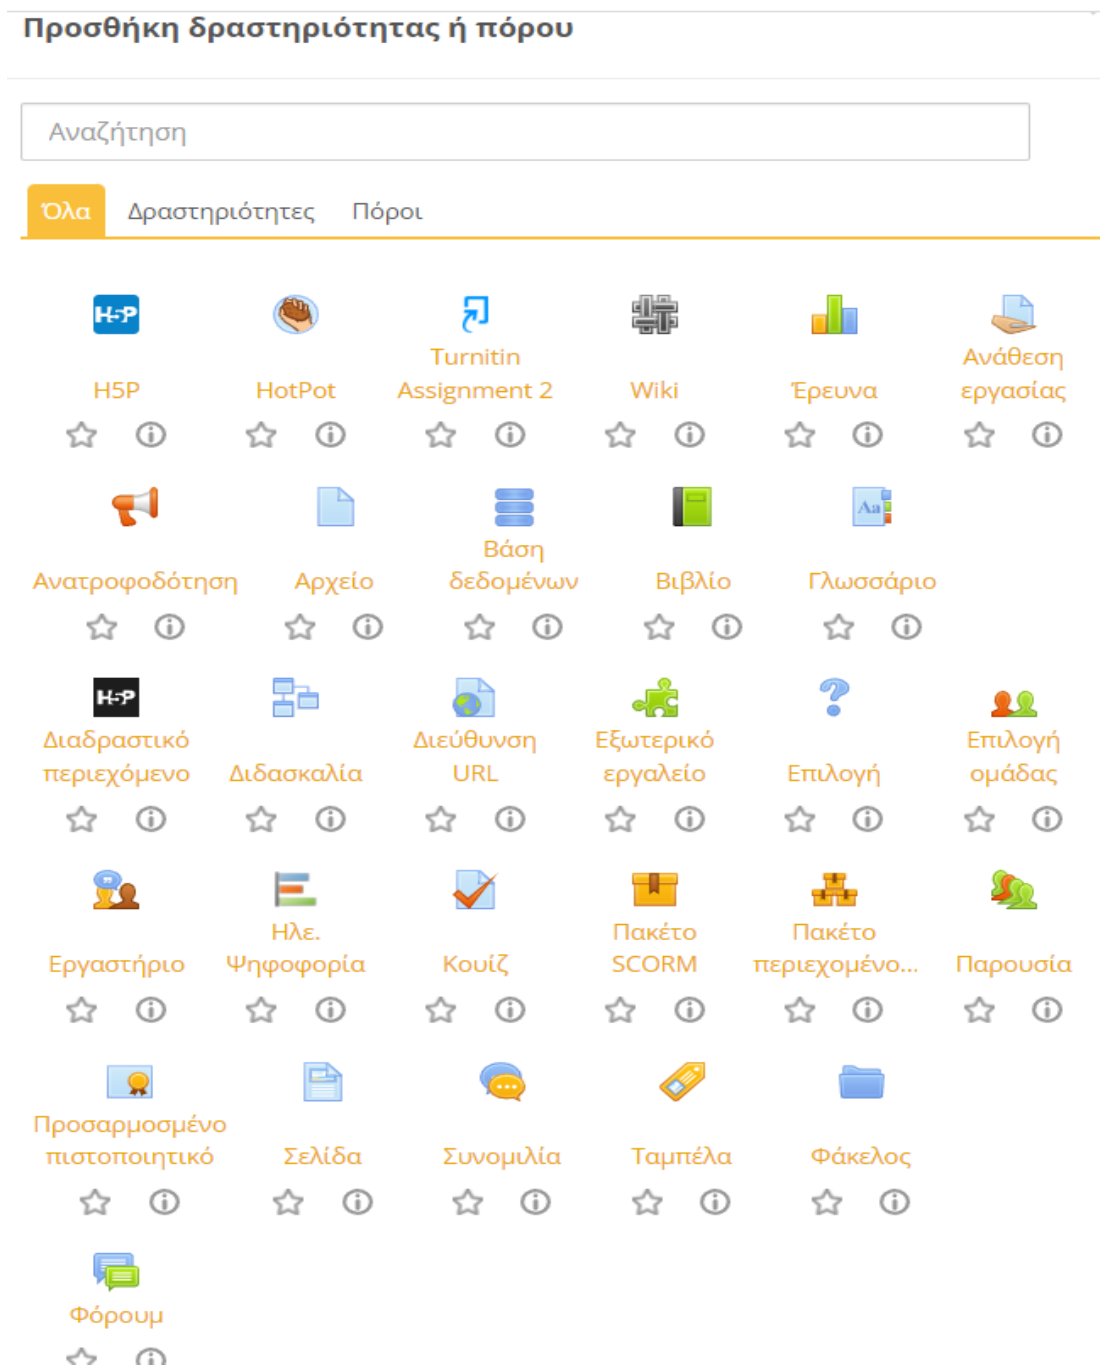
Προσθήκη δραστηριότητας ή πόρου

Αναζήτηση

Όλα Δραστηριότητες Πόροι

H5P
H5P

HotPot

Turnitin Assignment 2

Wiki

Έρευνα

Ανάθεση εργασίας

Ανατροφοδότηση

Αρχείο

Βάση δεδομένων

Βιβλίο

Aa
Γλωσσάριο

H5P
Διαδραστικό περιεχόμενο

Διδασκαλία

Διεύθυνση URL

Εξωτερικό εργαλείο

Επιλογή

Επιλογή ομάδας

Εργαστήριο

Ηλε. Ψηφοφορία

Κουίζ

Πακέτο SCORM

Πακέτο περιεχομένο...

Παρουσία

Προσαρμοσμένο πιστοποιητικό

Σελίδα

Συνομιλία

Ταμπέλα

Φάκελος

Φόρουμ